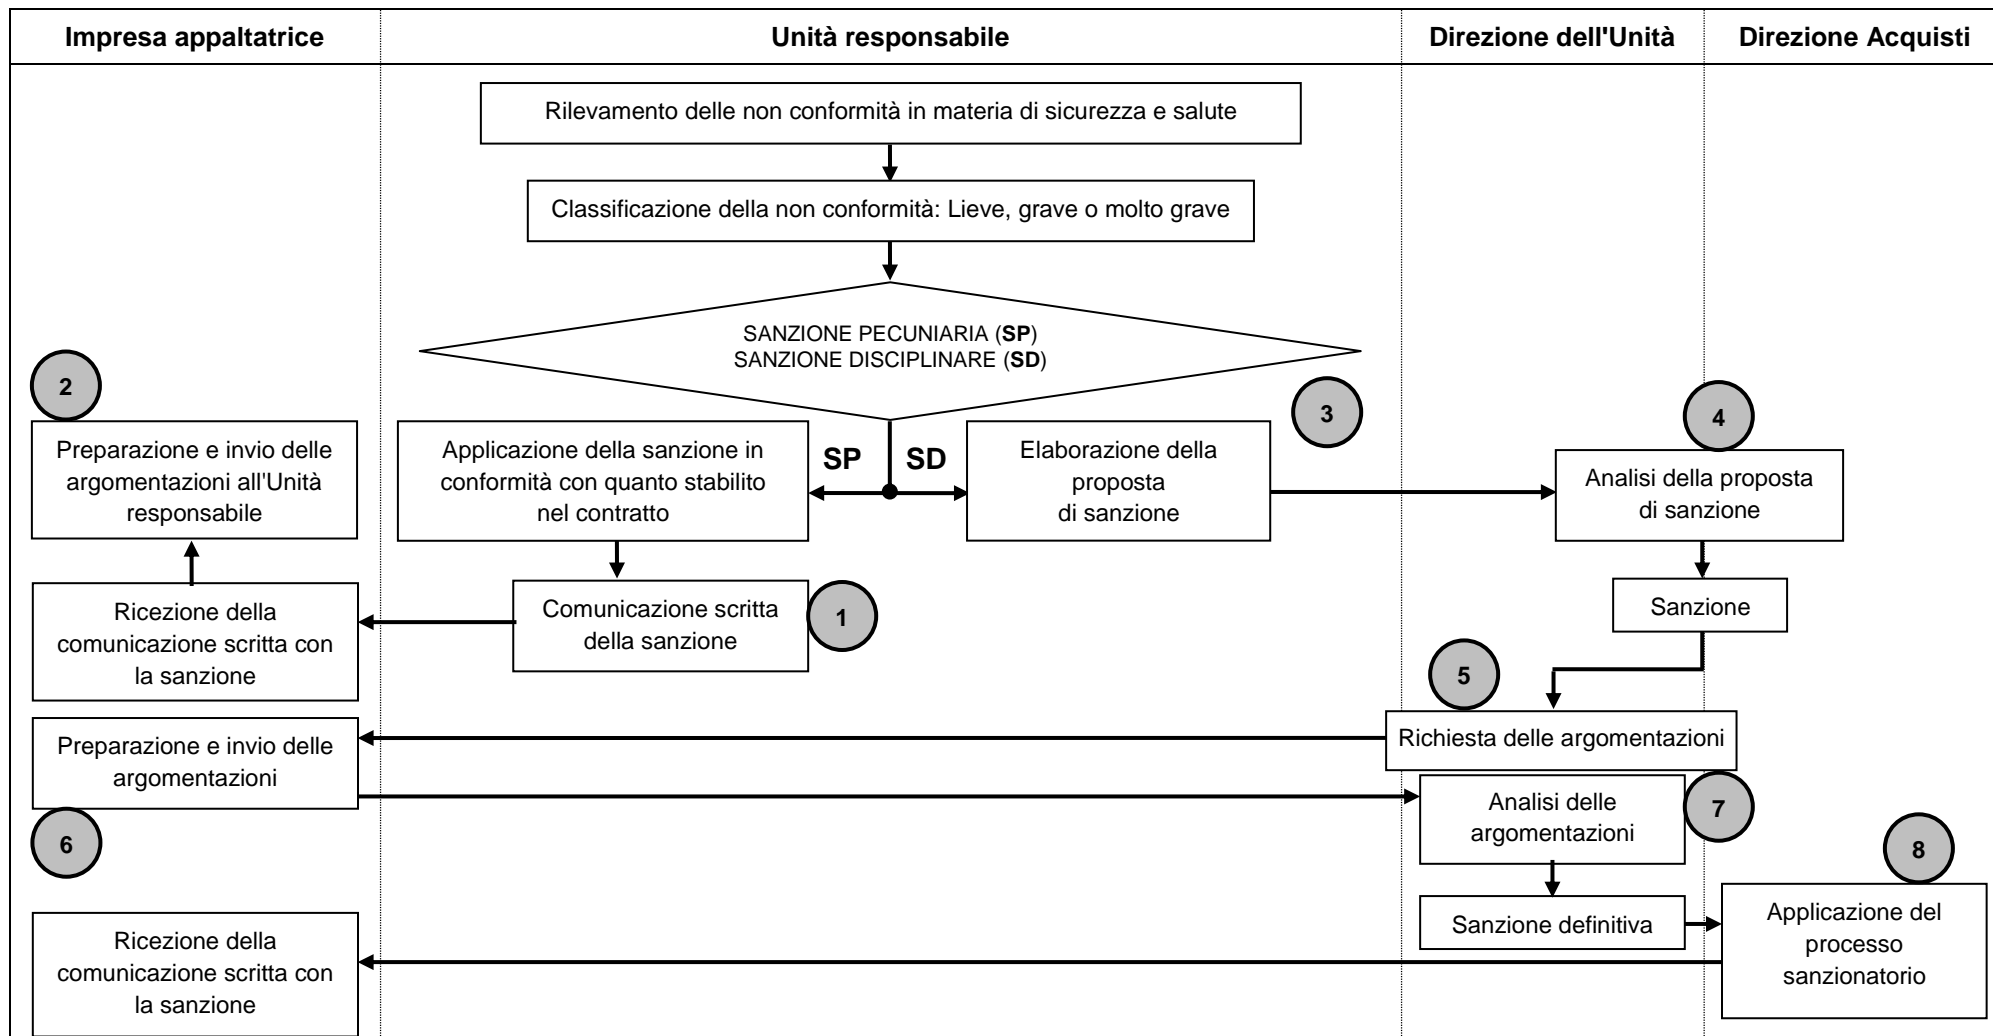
Impresa appaltatrice

Unità responsabile

Direzione dell'Unità

Direzione Acquisti

Rilevamento delle non conformità in materia di sicurezza e salute

Classificazione della non conformità: Lieve, grave o molto grave

SANZIONE PECUNIARIA (SP)
SANZIONE DISCIPLINARE (SD)

2

Preparazione e invio delle argomentazioni all'Unità responsabile

Applicazione della sanzione in conformità con quanto stabilito nel contratto

SP

SD

Elaborazione della proposta di sanzione

3

4

Analisi della proposta di sanzione

Ricezione della comunicazione scritta con la sanzione

Comunicazione scritta della sanzione

1

Sanzione

5

Preparazione e invio delle argomentazioni

Richiesta delle argomentazioni

Analisi delle argomentazioni

7

6

8

Sanzione definitiva

Applicazione del processo sanzionatorio

Ricezione della comunicazione scritta con la sanzione